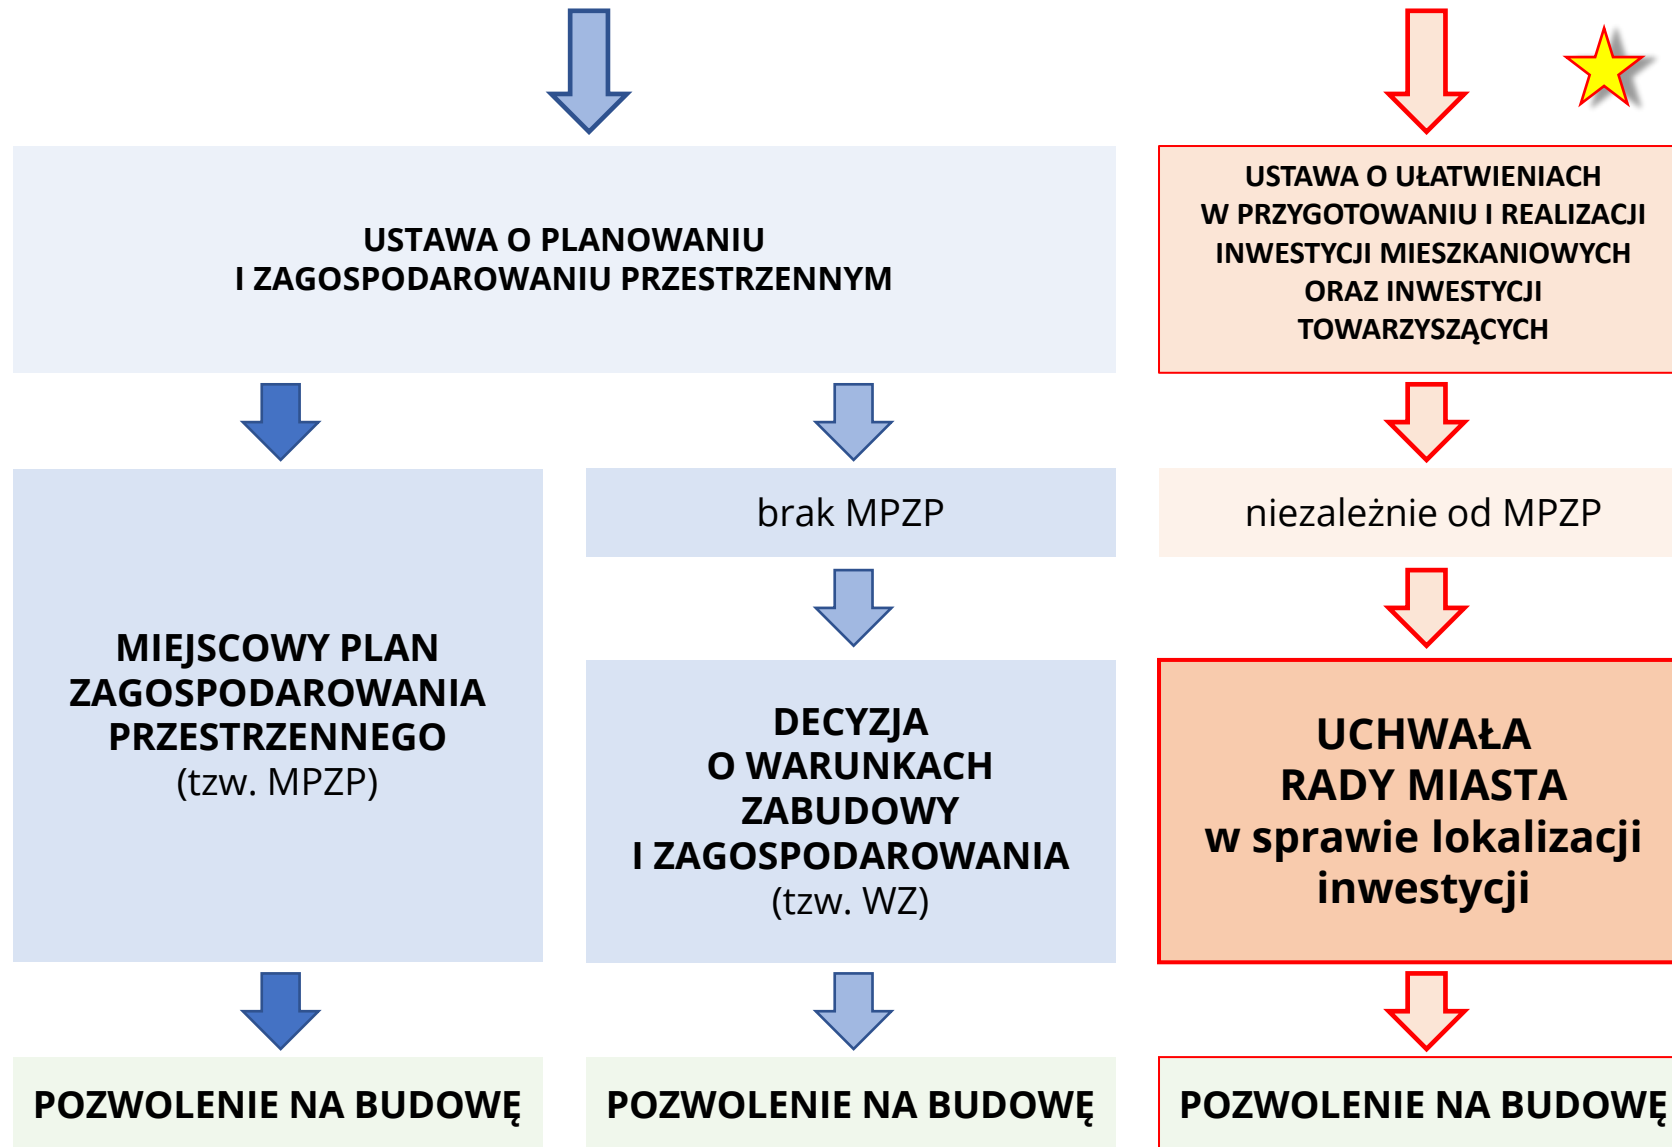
USTAWA O PLANOWANIU
I ZAGOSPODAROWANIU PRZESTRZENNYM

USTAWA O UŁATWIENIACH
W PRZYGOTOWANIU I REALIZACJI
INWESTYCJI MIESZKANIOWYCH
ORAZ INWESTYCJI
TOWARZYSZĄCYCH

MIEJSCOWY PLAN
ZAGOSPODAROWANIA
PRZESTRZENNEGO
(tzw. MPZP)

brak MPZP

DECYZJA
O WARUNKACH
ZABUDOWY
I ZAGOSPODAROWANIA
(tzw. WZ)

niezależnie od MPZP

UCHWAŁA
RADY MIASTA
w sprawie lokalizacji
inwestycji

POZWOLENIE NA BUDOWĘ

POZWOLENIE NA BUDOWĘ

POZWOLENIE NA BUDOWĘ